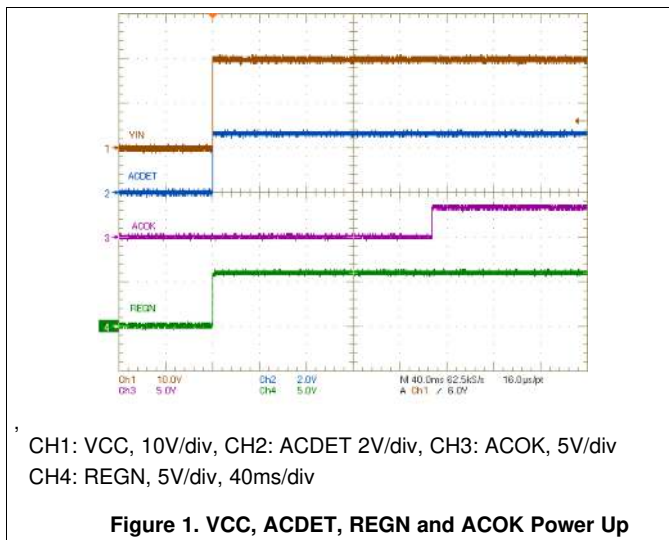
VIN

1

ACDET

2

ACOK

3

REGN

4

Ch1 10.0V
Ch3 5.0V
Ch2 2.0V
Ch4 5.0V
M 40.0ms 62.5kS/s 16.0µs/pt
A Ch1 ⟋ 6.0V

,

CH1: VCC, 10V/div, CH2: ACDET 2V/div, CH3: ACOK, 5V/div
CH4: REGN, 5V/div, 40ms/div

Figure 1. VCC, ACDET, REGN and ACOK Power Up